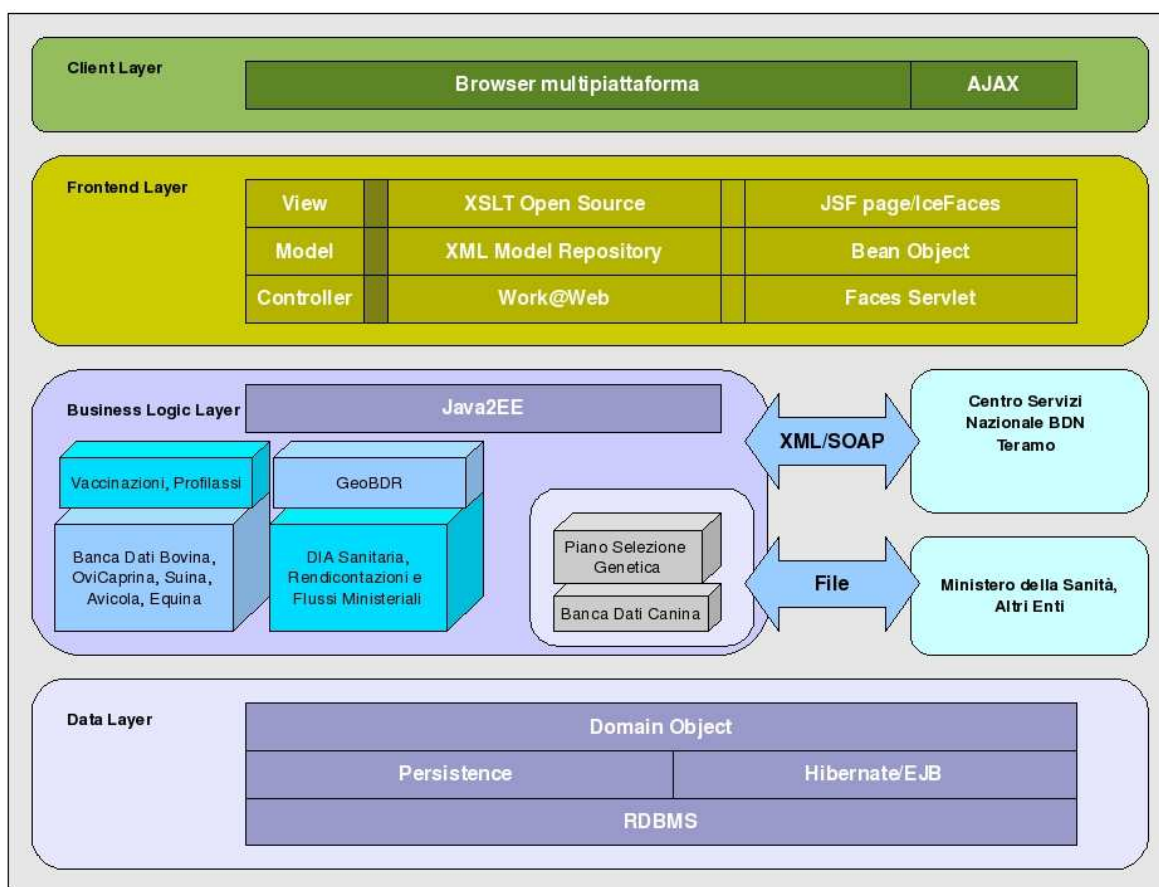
Client Layer

Browser multipiattaforma

AJAX

Frontend Layer

| View | XSLT Open Source | JSF page/IceFaces |
|---|---|---|
| Model | XML Model Repository | Bean Object |
| Controller | Work@Web | Faces Servlet |

Business Logic Layer

Java2EE

Vaccinazioni, Profilassi

Banca Dati Bovina, OviCaprina, Suina, Avicola, Equina

GeoBDR

DIA Sanitaria, Rendicontazioni e Flussi Ministeriali

Piano Selezione Genetica

Banca Dati Canina

XML/SOAP

Centro Servizi Nazionale BDN Teramo

File

Ministero della Sanità, Altri Enti

Data Layer

Domain Object

Persistence

Hibernate/EJB

RDBMS